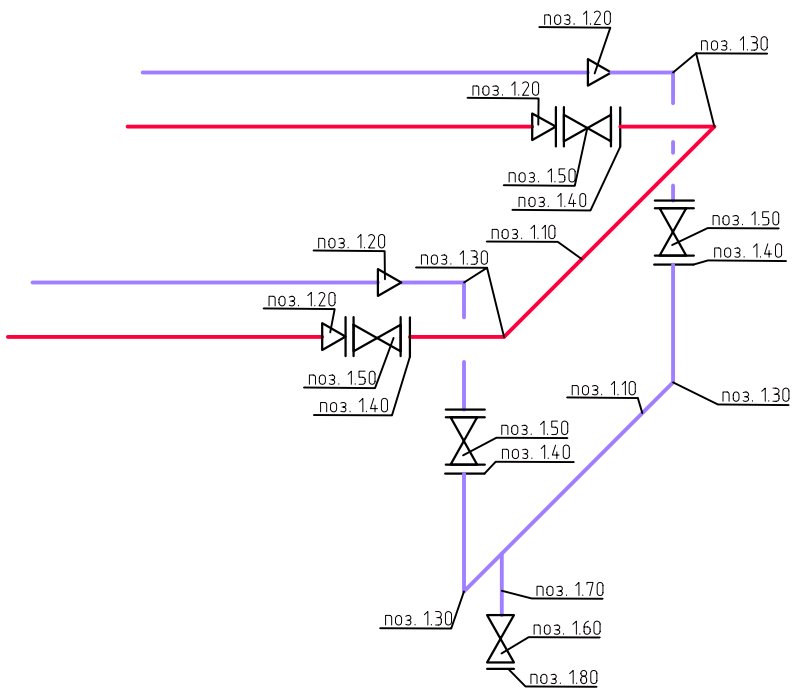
поз. 1.20
поз. 1.30
поз. 1.20
поз. 1.50
поз. 1.40
поз. 1.10
поз. 1.50
поз. 1.40
поз. 1.20
поз. 1.30
поз. 1.20
поз. 1.50
поз. 1.40
поз. 1.10
поз. 1.30
поз. 1.50
поз. 1.40
поз. 1.70
поз. 1.30
поз. 1.60
поз. 1.80